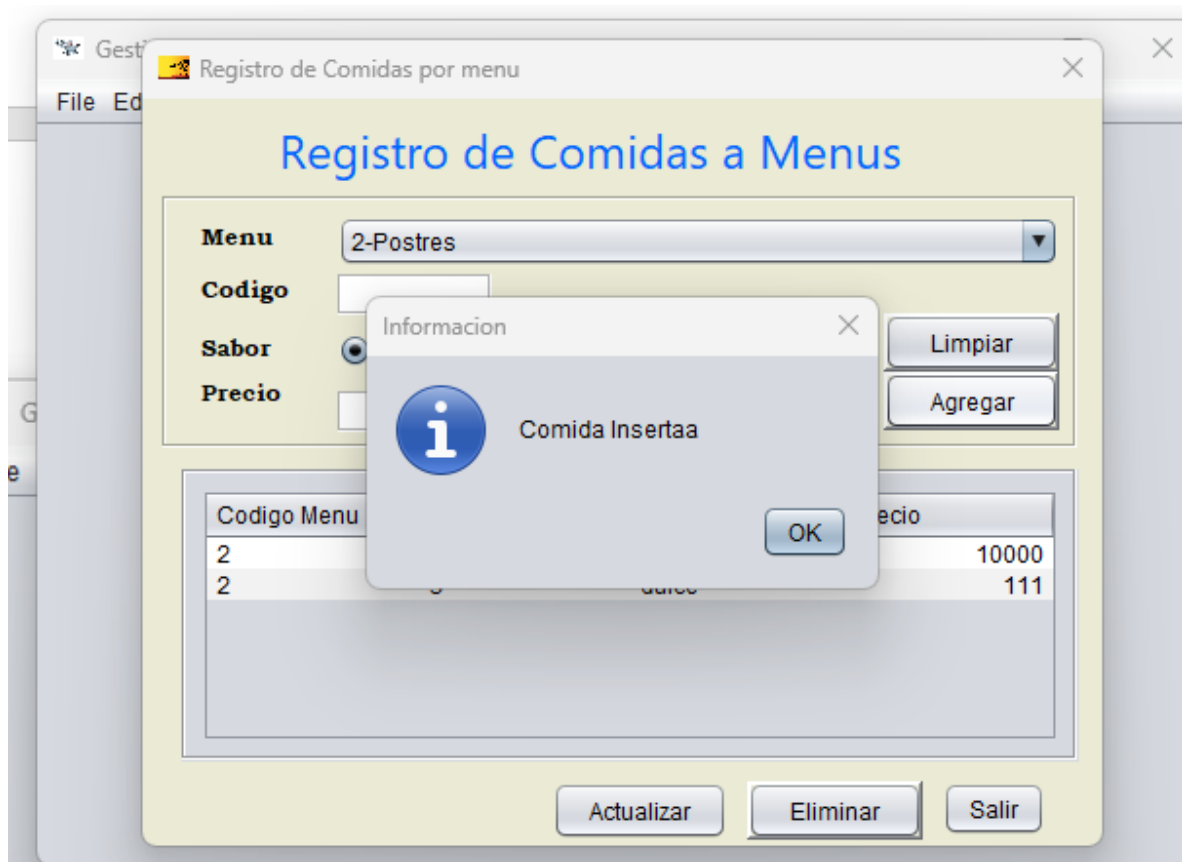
Gest
File Ed
Registro de Comidas por menu

Registro de Comidas a Menus

Menu 2-Postres
Codigo
Sabor
Precio
Limpiar
Agregar

G
e

Informacion
Comida Insertaa
OK

| Codigo Menu | | | ecio |
|---|---|---|---|
| 2 | | | 10000 |
| 2 | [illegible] | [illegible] | 111 |

Actualizar
Eliminar
Salir